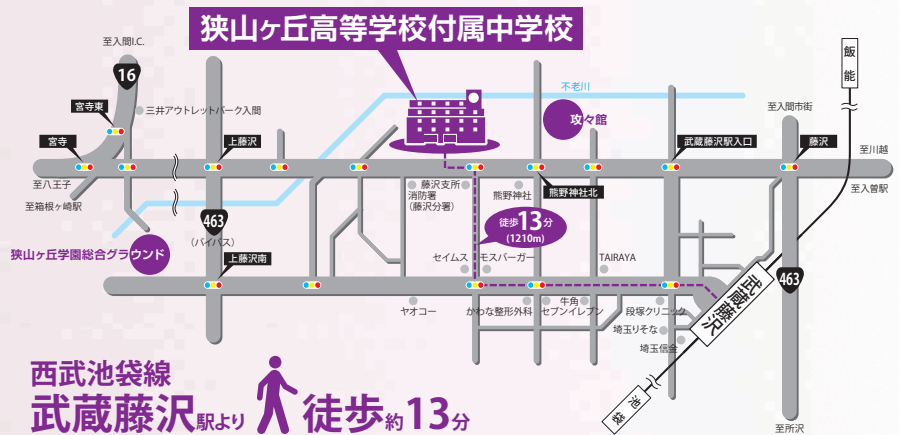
狭山ヶ丘高等学校付属中学校

至入間I.C.
16
宮寺東
三井アウトレットパーク入間
宮寺
上藤沢
至八王子
至箱根ヶ崎駅
不老川
攻々館
至入間市街
武蔵藤沢駅入口
藤沢
至川越
至入曽駅
飯能
藤沢支所
消防署
(藤沢分署)
熊野神社
熊野神社北
463
(バイパス)
上藤沢南
狭山ヶ丘学園総合グラウンド
徒歩13分
(1210m)
セイムス
モスバーガー
TAIRAYA
ヤオコー
かわな整形外科
牛角
セブンイレブン
段塚クリニック
埼玉りそな
埼玉信金
武蔵藤沢
463
池袋
至所沢

西武池袋線
武蔵藤沢駅より 徒歩約13分